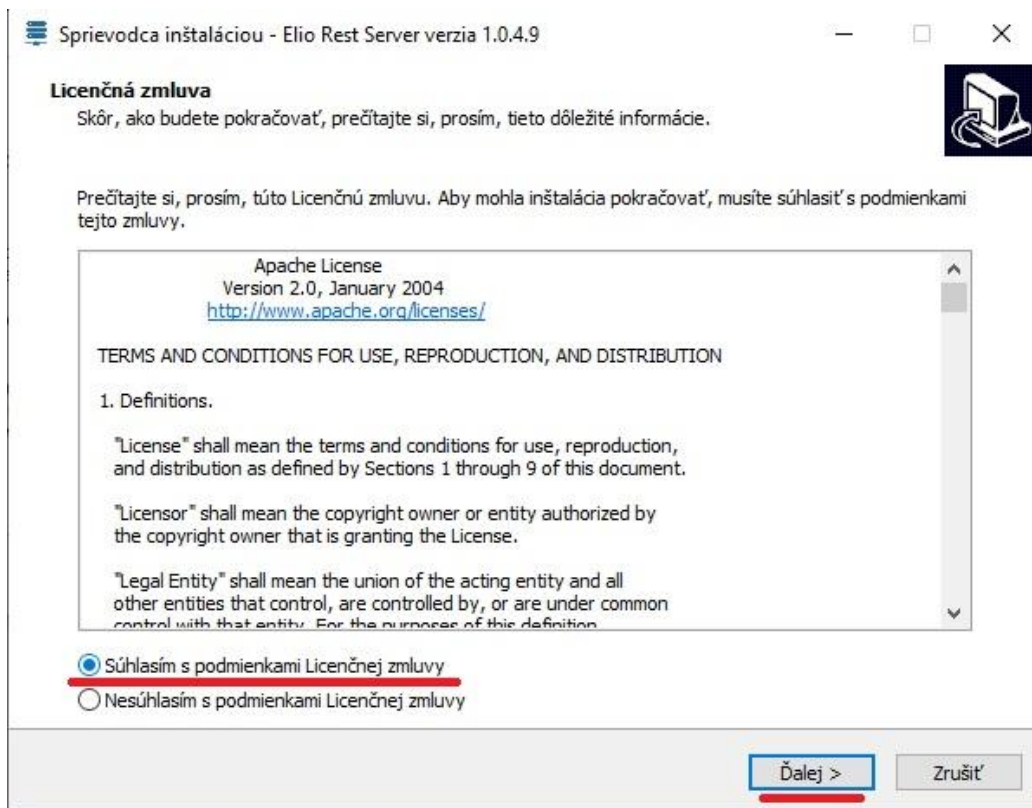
Sprievodca inštaláciou - Elio Rest Server verzia 1.0.4.9

Licenčná zmluva
Skôr, ako budete pokračovať, prečítajte si, prosím, tieto dôležité informácie.

Prečítajte si, prosím, túto Licenčnú zmluvu. Aby mohla inštalácia pokračovať, musíte súhlasiť s podmienkami tejto zmluvy.

Apache License
Version 2.0, January 2004
http://www.apache.org/licenses/

TERMS AND CONDITIONS FOR USE, REPRODUCTION, AND DISTRIBUTION

1. Definitions.

"License" shall mean the terms and conditions for use, reproduction, and distribution as defined by Sections 1 through 9 of this document.

"Licensor" shall mean the copyright owner or entity authorized by the copyright owner that is granting the License.

"Legal Entity" shall mean the union of the acting entity and all other entities that control, are controlled by, or are under common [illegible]

Súhlasím s podmienkami Licenčnej zmluvy
Nesúhlasím s podmienkami Licenčnej zmluvy

Ďalej >
Zrušiť